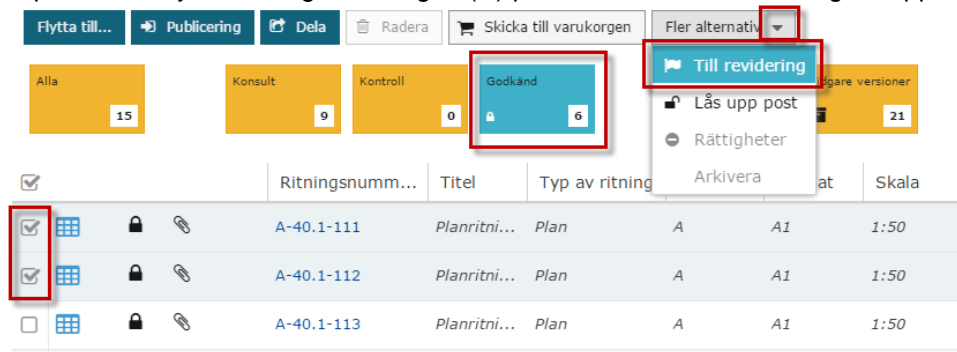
Flytta till... Publicering Dela Radera Skicka till varukorgen Fler alternativ

Till revidering
Lås upp post
Rättigheter
Arkivera

Alla 15
Konsult 9
Kontroll 0
Godkänd 6
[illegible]gare versioner 21

| | | | | Ritningsnumm... | Titel | Typ av ritning | | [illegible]at | Skala |
|---|---|---|---|---|---|---|---|---|---|
| | | | | A-40.1-111 | Planritni... | Plan | A | A1 | 1:50 |
| | | | | A-40.1-112 | Planritni... | Plan | A | A1 | 1:50 |
| | | | | A-40.1-113 | Planritni... | Plan | A | A1 | 1:50 |